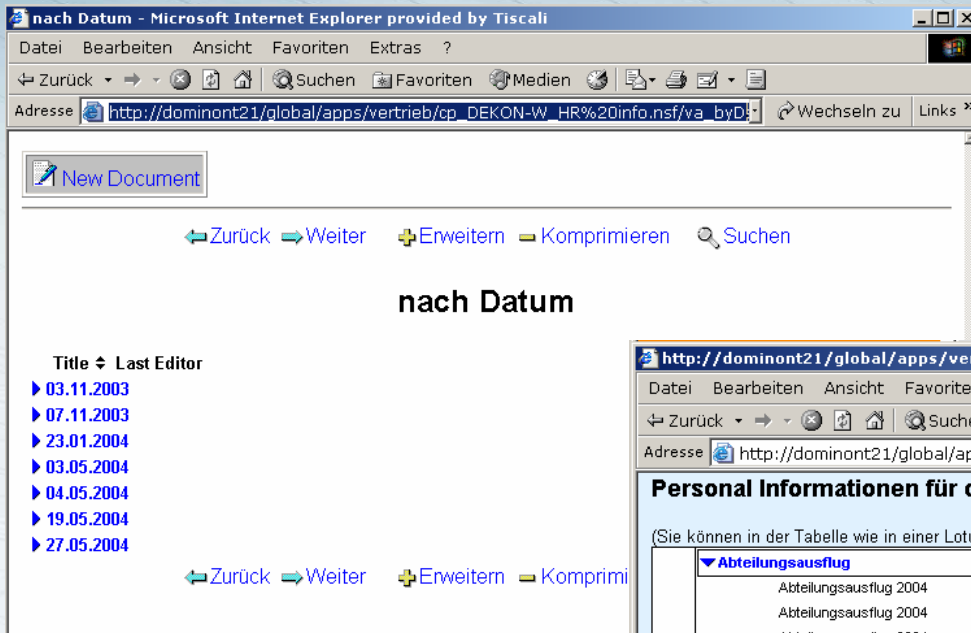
nach Datum - Microsoft Internet Explorer provided by Tiscali

Datei Bearbeiten Ansicht Favoriten Extras ?

Zurück Suchen Favoriten Medien

Adresse http://dominont21/global/apps/vertrieb/cp_DEKON-W_HR%20info.nsf/va_byD Wechseln zu Links

New Document

Zurück Weiter Erweitern Komprimieren Suchen

nach Datum

Title Last Editor
03.11.2003
07.11.2003
23.01.2004
03.05.2004
04.05.2004
19.05.2004
27.05.2004

Zurück Weiter Erweitern Komprimi

http://dominont21/global/apps/ver

Datei Bearbeiten Ansicht Favorite

Zurück Suche

Adresse http://dominont21/global/ap

Personal Informationen für d

(Sie können in der Tabelle wie in einer Lotu

Abteilungsausflug
Abteilungsausflug 2004
Abteilungsausflug 2004
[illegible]